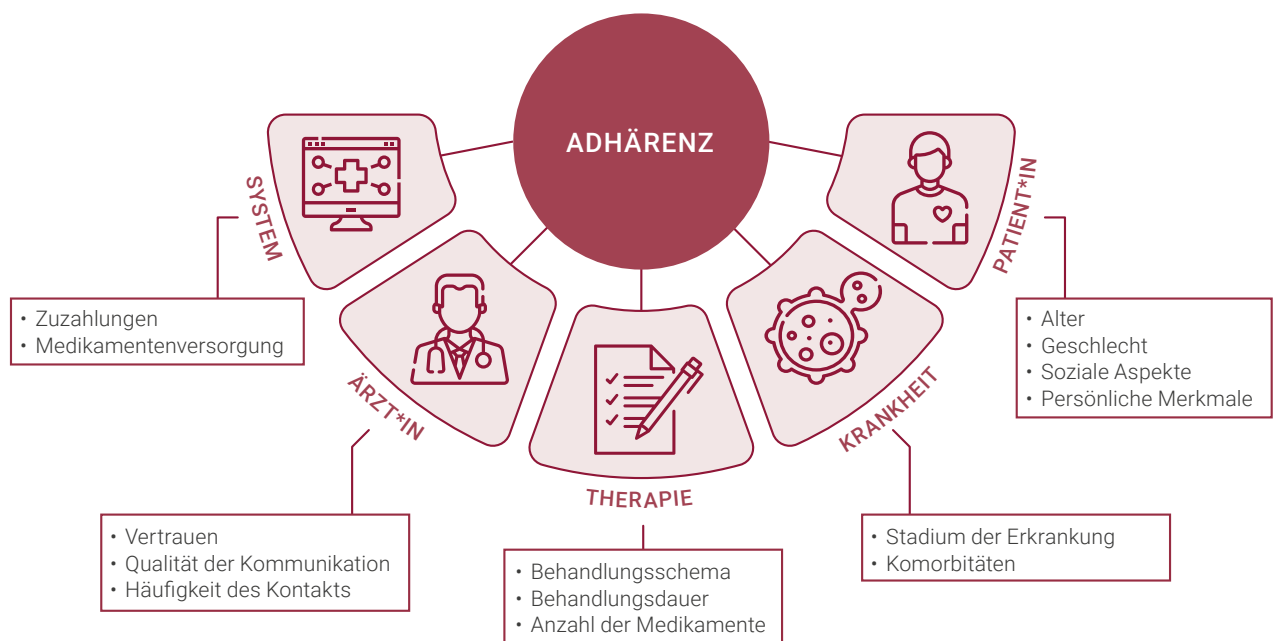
ADHÄRENZ

SYSTEM

• Zuzahlungen
• Medikamentenversorgung

ÄRZT*IN

• Vertrauen
• Qualität der Kommunikation
• Häufigkeit des Kontakts

THERAPIE

• Behandlungsschema
• Behandlungsdauer
• Anzahl der Medikamente

KRANKHEIT

• Stadium der Erkrankung
• Komorbitäten

PATIENT*IN

• Alter
• Geschlecht
• Soziale Aspekte
• Persönliche Merkmale